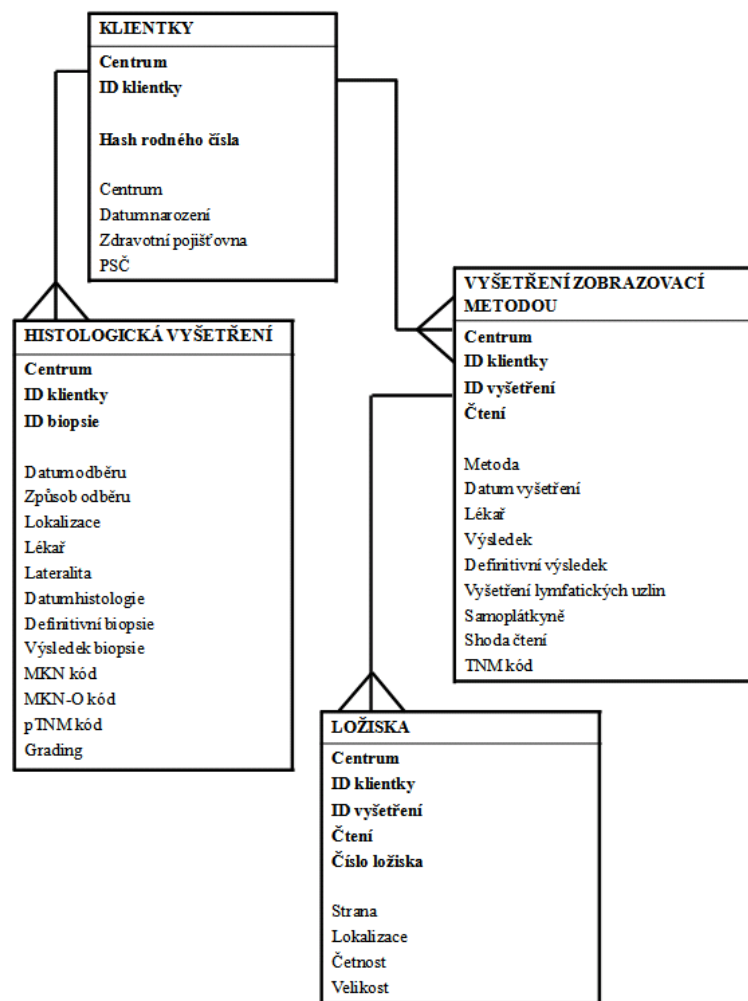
KLIENTKY

Centrum
ID klientky

Hash rodného čísla

Centrum
Datumnarození
Zdravotní pojišťovna
PSČ

VYŠETŘENÍ ZOBRAZOVACÍ METODOU

Centrum
ID klientky
ID vyšetření
Čtení

Metoda
Datum vyšetření
Lékař
Výsledek
Definitivní výsledek
Vyšetření lymfatických uzlin
Samoplátkyně
Shoda čtení
TNM kód

HISTOLOGICKÁ VYŠETŘENÍ

Centrum
ID klientky
ID biopsie

Datumodběru
Způsob odběru
Lokalizace
Lékař
Lateralita
Datumhistologie
Definitivní biopsie
Výsledek biopsie
MKN kód
MKN-O kód
pTNM kód
Grading

LOŽISKA

Centrum
ID klientky
ID vyšetření
Čtení
Číslo ložiska

Strana
Lokalizace
Četnost
Velikost